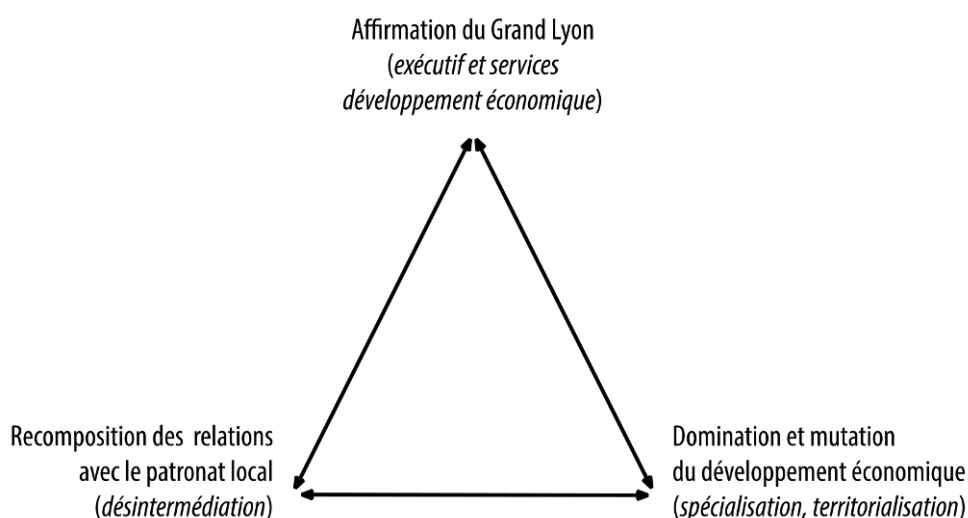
Affirmation du Grand Lyon
(exécutif et services développement économique)

Recomposition des relations avec le patronat local
(désintermédiation)

Domination et mutation du développement économique
(spécialisation, territorialisation)